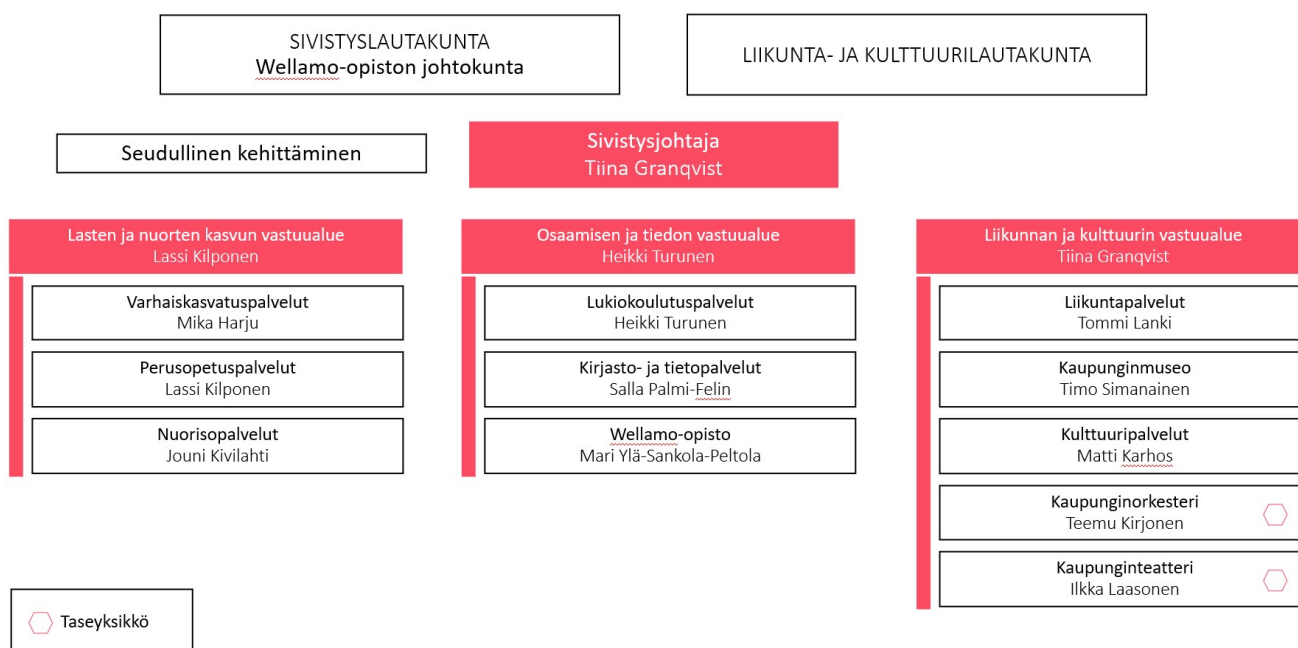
SIVISTYSLAUTAKUNTA
Wellamo-opiston johtokunta

LIIKUNTA- JA KULTTUURILAUTAKUNTA

Seudullinen kehittäminen

Sivistysjohtaja
Tiina Granqvist

Lasten ja nuorten kasvun vastuualue
Lassi Kilponen

Varhaiskasvatuspalvelut
Mika Harju

Perusopetuspalvelut
Lassi Kilponen

Nuorisopalvelut
Jouni Kivilahti

Osaamisen ja tiedon vastuualue
Heikki Turunen

Lukiokoulutuspalvelut
Heikki Turunen

Kirjasto- ja tietopalvelut
Salla Palmi-Felin

Wellamo-opisto
Mari Ylä-Sankola-Peltola

Liikunnan ja kulttuurin vastuualue
Tiina Granqvist

Liikuntapalvelut
Tommi Lanki

Kaupunginmuseo
Timo Simanainen

Kulttuuripalvelut
Matti Karhos

Kaupunginorkesteri
Teemu Kirjonen

Kaupunginteatteri
Ilkka Laasonen

Taseyksikkö